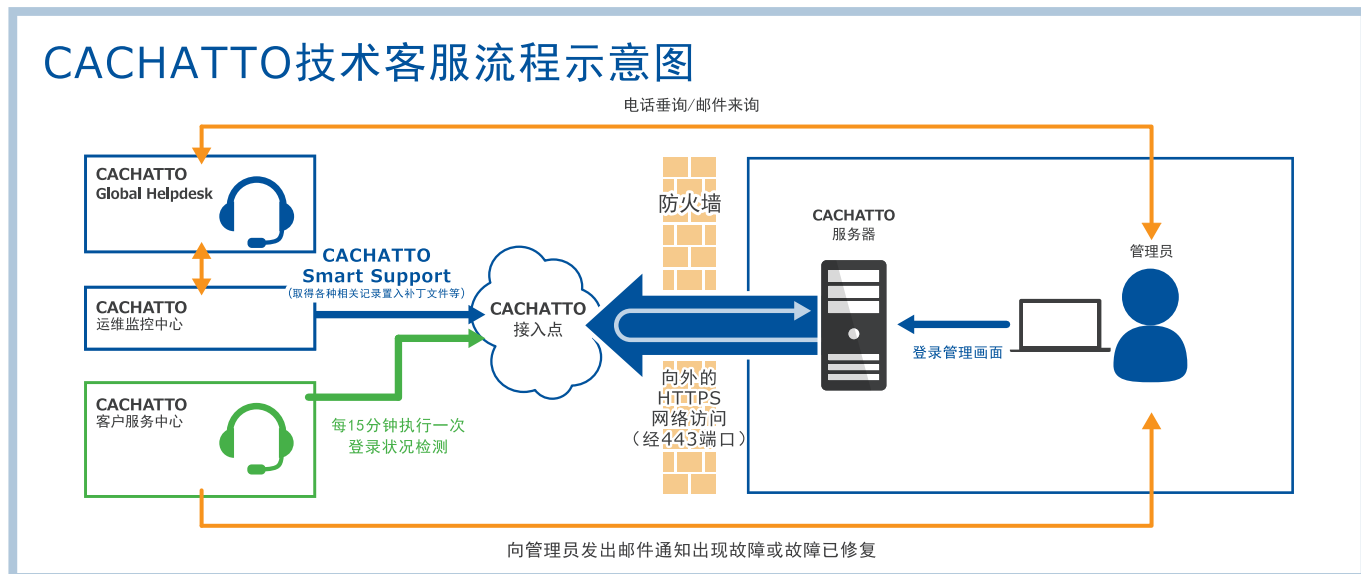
CACHATTO技术客服流程示意图

电话垂询/邮件来询

CACHATTO
Global Helpdesk

CACHATTO
Smart Support
(取得各种相关记录置入补丁文件等)

CACHATTO
运维监控中心

CACHATTO
客户服务中心

每15分钟执行一次
登录状况检测

CACHATTO
接入点

防火墙

向外的
HTTPS
网络访问
(经443端口)

CACHATTO
服务器

登录管理画面

管理员

向管理员发出邮件通知出现故障或故障已修复